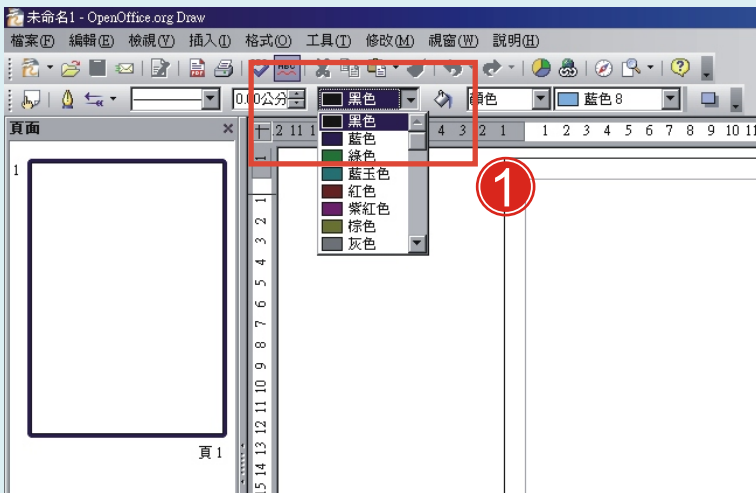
未命名1 - OpenOffice.org Draw

檔案(F) 編輯(E) 檢視(V) 插入(I) 格式(O) 工具(T) 修改(M) 視窗(W) 說明(H)

0.00公分 黑色 顏色 藍色 8

頁面 ×

黑色
藍色
綠色
藍玉色
紅色
紫紅色
棕色
灰色

1

2 11 1 4 3 2 1 1 2 3 4 5 6 7 8 9 10 11

1 2 3 4 5 6 7 8 9 10 11 12 13 14 15

1

頁 1